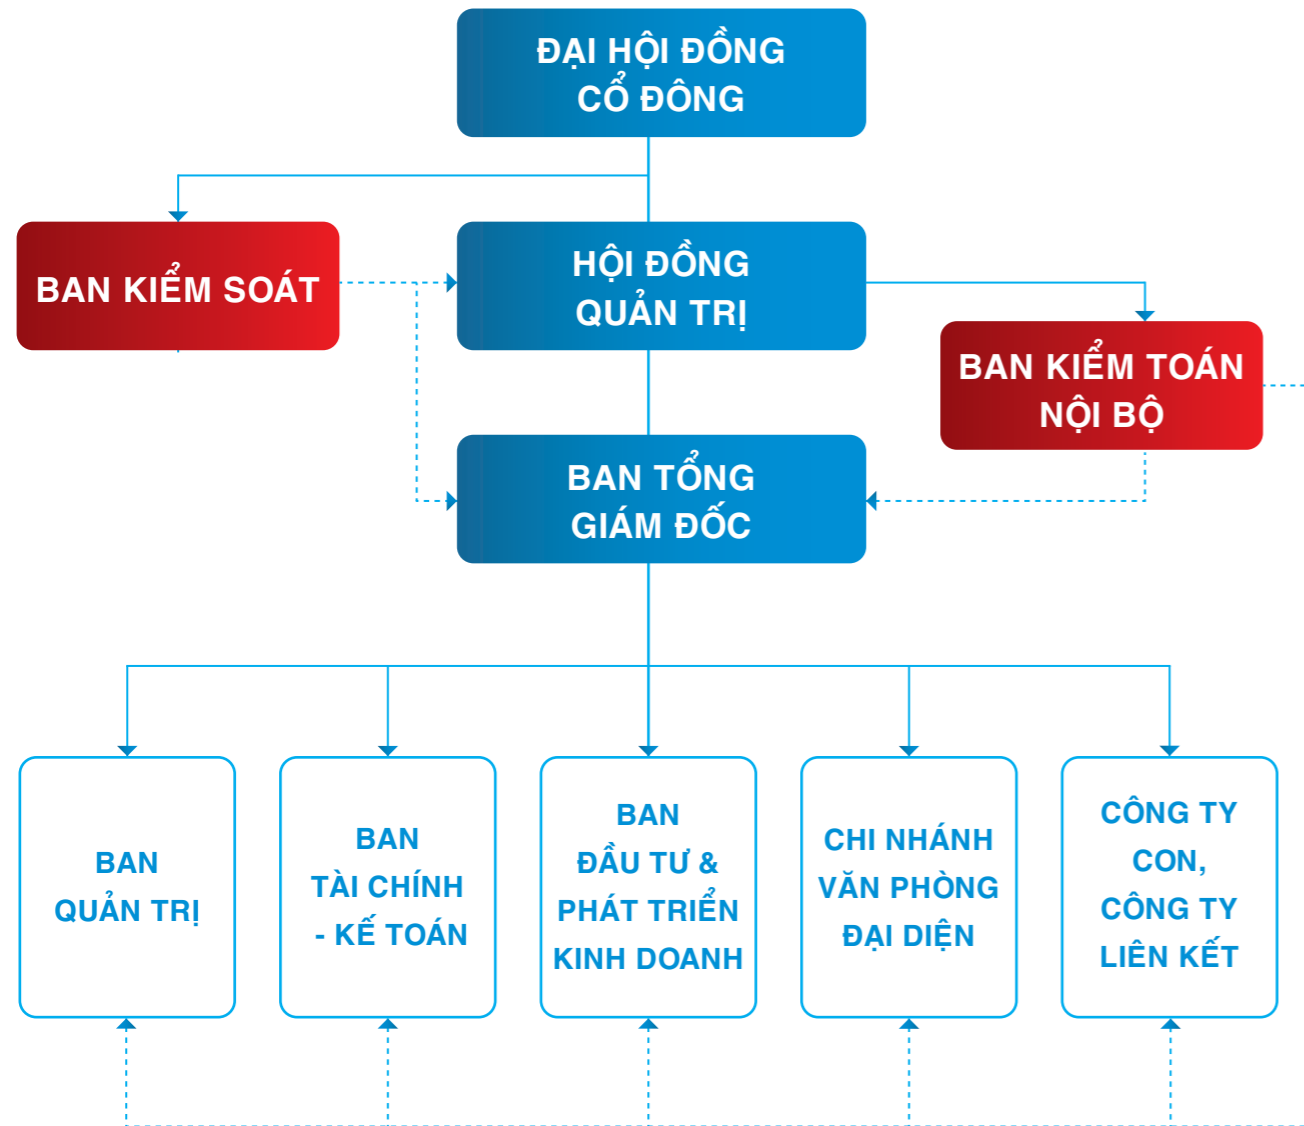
ĐẠI HỘI ĐỒNG CỔ ĐÔNG

BAN KIỂM SOÁT

HỘI ĐỒNG QUẢN TRỊ

BAN KIỂM TOÁN NỘI BỘ

BAN TỔNG GIÁM ĐỐC

BAN QUẢN TRỊ

BAN TÀI CHÍNH - KẾ TOÁN

BAN ĐẦU TƯ & PHÁT TRIỂN KINH DOANH

CHI NHÁNH VĂN PHÒNG ĐẠI DIỆN

CÔNG TY CON, CÔNG TY LIÊN KẾT